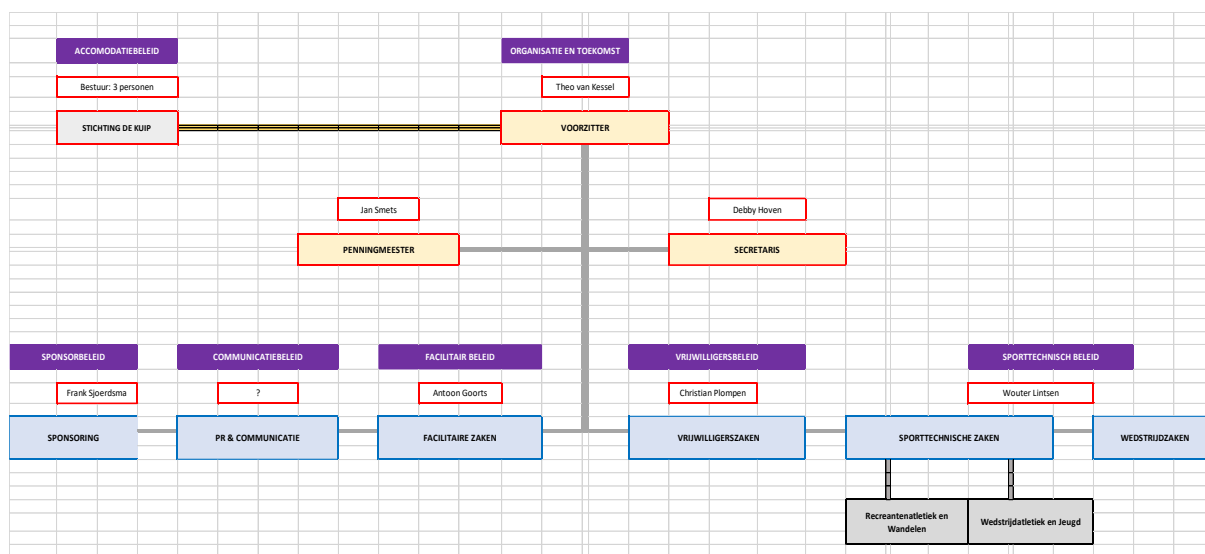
ACCOMODATIEBELEID

Bestuur: 3 personen

STICHTING DE KUIP

ORGANISATIE EN TOEKOMST

Theo van Kessel

VOORZITTER

Jan Smets

PENNINGMEESTER

Debby Hoven

SECRETARIS

SPONSORBELEID

Frank Sjoerdsma

SPONSORING

COMMUNICATIEBELEID

?

PR & COMMUNICATIE

FACILITAIR BELEID

Antoon Goorts

FACILITAIRE ZAKEN

VRIJWILLIGERSBELEID

Christian Plompen

VRIJWILLIGERSZAKEN

SPORTTECHNISCH BELEID

Wouter Lintsen

SPORTTECHNISCHE ZAKEN

WEDSTRIJDZAKEN

Recreantenatletiek en Wandelen

Wedstrijdatletiek en Jeugd